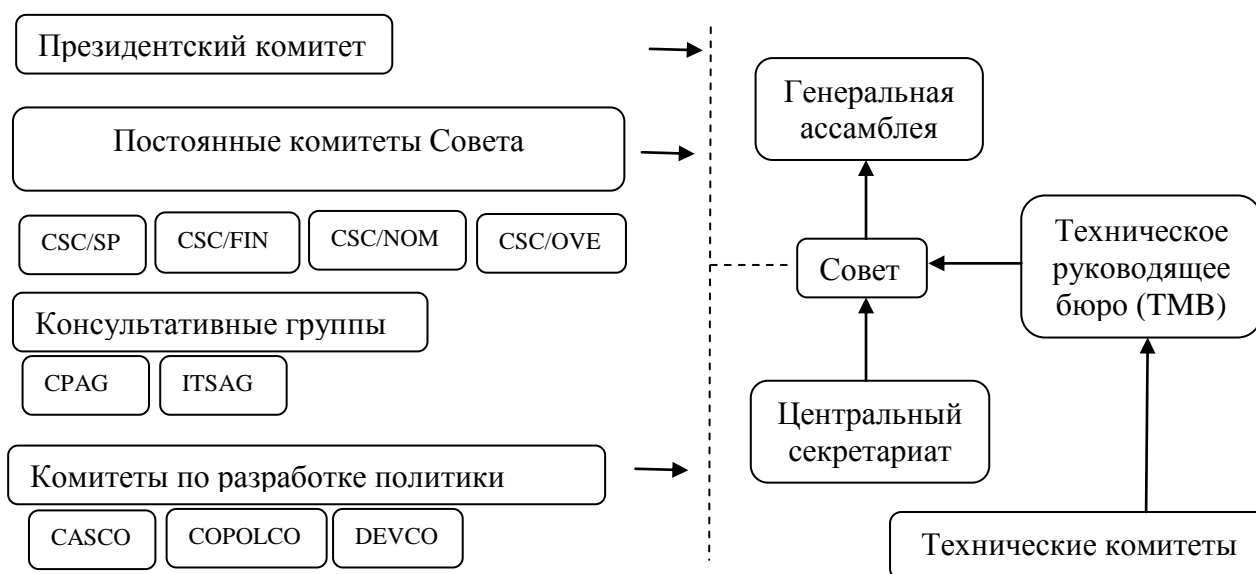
Президентский комитет

Постоянные комитеты Совета

CSC/SP

CSC/FIN

CSC/NOM

CSC/OVE

Консультативные группы

CPAG

ITSAG

Комитеты по разработке политики

CASCO

COPOLCO

DEVCO

Генеральная ассамблея

Совет

Техническое руководящее бюро (TMB)

Центральный секретариат

Технические комитеты